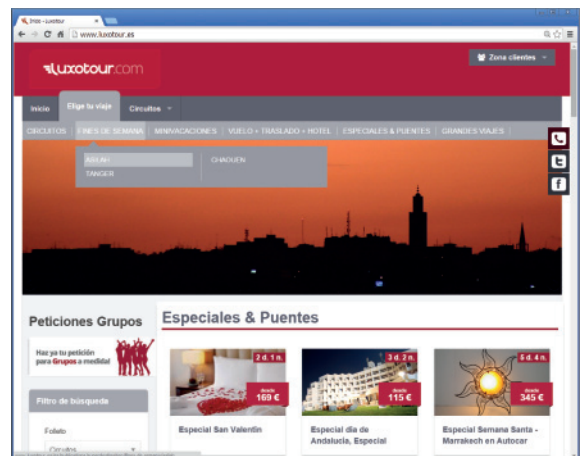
Inicio - Luxotour
www.luxotour.es

luxotour.com

Zona clientes

Inicio | Elige tu viaje | Circuitos

CIRCUITOS | FINES DE SEMANA | MINIVACACIONES | VUELO + TRASLADO + HOTEL | ESPECIALES & PUENTES | GRANDES VIAJES

ASILAH
TANGER
CHAOUEN

Peticiones Grupos

Has ya tu petición para Grupos a medida

Filtro de búsqueda

Folleto
Circuitos

Especiales & Puentes

2 d. 1 n.
desde 169 €
Especial San Valentín

3 d. 2 n.
desde 115 €
Especial día de Andalucía, Especial

5 d. 4 n.
desde 345 €
Especial Semana Santa - Marrakech en Autocar